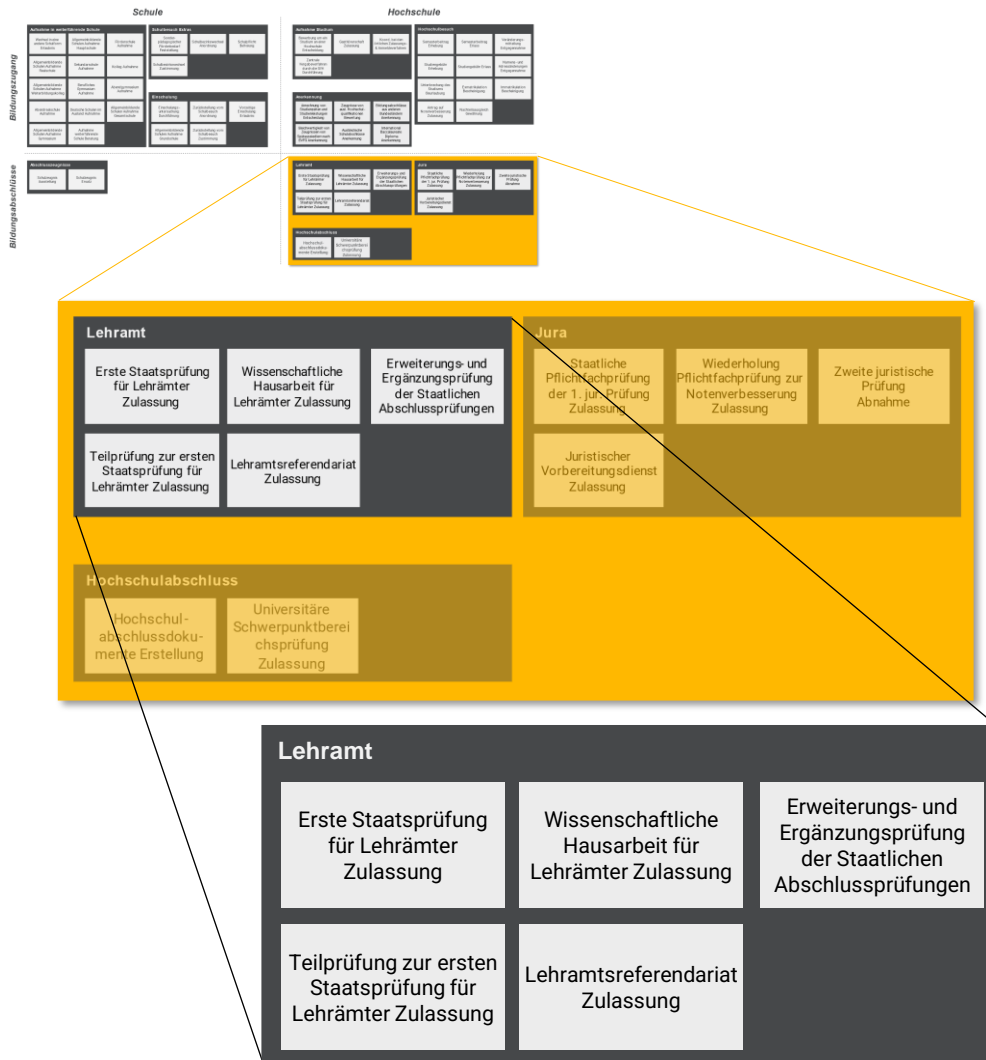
Schule

Hochschule

Bildungszugang

Bildungsabschlüsse

Lehramt

Erste Staatsprüfung für Lehrämter Zulassung

Wissenschaftliche Hausarbeit für Lehrämter Zulassung

Erweiterungs- und Ergänzungsprüfung der Staatlichen Abschlussprüfungen

Teilprüfung zur ersten Staatsprüfung für Lehrämter Zulassung

Lehramtsreferendariat Zulassung

Jura

Staatliche Pflichtfachprüfung der 1. jur. Prüfung Zulassung

Wiederholung Pflichtfachprüfung zur Notenverbesserung Zulassung

Zweite juristische Prüfung Abnahme

Juristischer Vorbereitungsdienst Zulassung

Hochschulabschluss

Hochschulabschlussdokumente Erstellung

Universitäre Schwerpunktbereichsprüfung Zulassung

Lehramt

Erste Staatsprüfung für Lehrämter Zulassung

Wissenschaftliche Hausarbeit für Lehrämter Zulassung

Erweiterungs- und Ergänzungsprüfung der Staatlichen Abschlussprüfungen

Teilprüfung zur ersten Staatsprüfung für Lehrämter Zulassung

Lehramtsreferendariat Zulassung